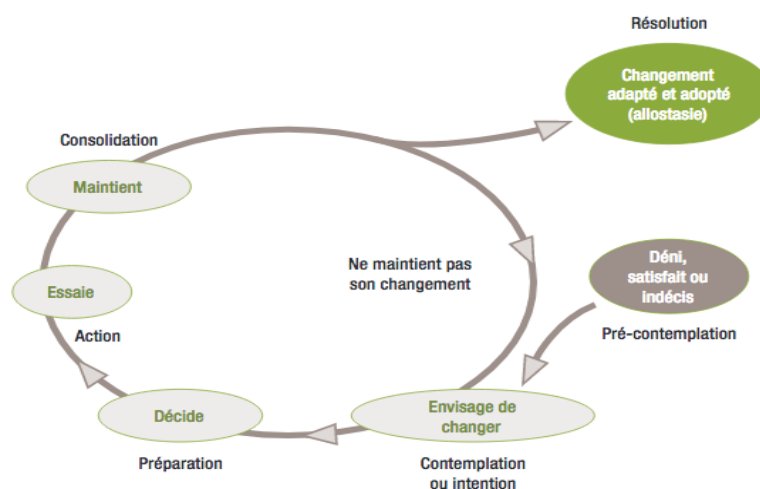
Résolution

Changement adapté et adopté (allostasie)

Consolidation

Maintient

Ne maintient pas son changement

Déni, satisfait ou indécis

Essaie

Action

Pré-contemplation

Décide

Envisage de changer

Préparation

Contemplation ou intention